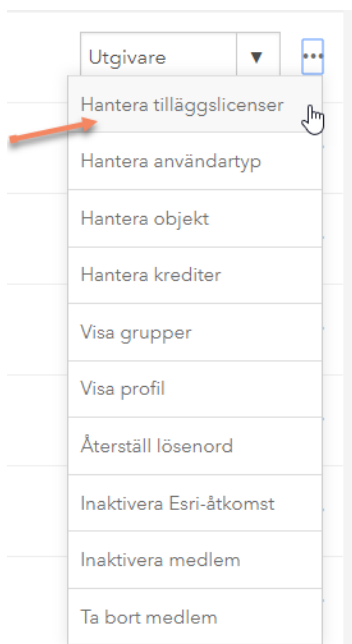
Utgivare ▼ •••

Hantera tilläggslicenser

Hantera användartyp

Hantera objekt

Hantera krediter

Visa grupper

Visa profil

Återställ lösenord

Inaktivera Esri-åtkomst

Inaktivera medlem

Ta bort medlem